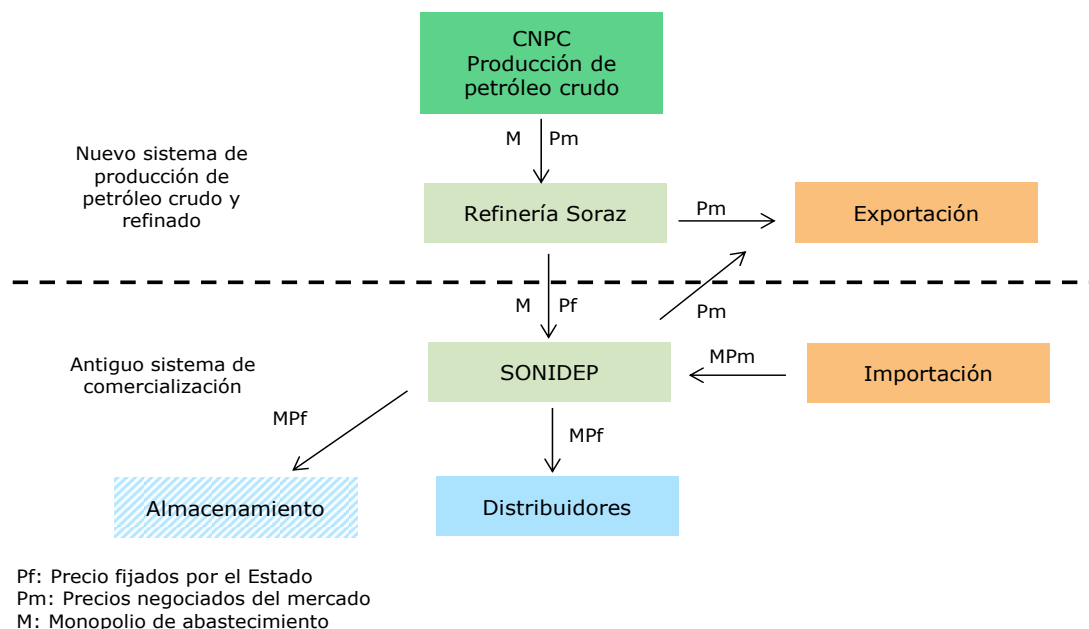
CNPC
Producción de petróleo crudo

M
Pm

Nuevo sistema de producción de petróleo crudo y refinado

Refinería Soraz

Pm

Exportación

M
Pf

Pm

Antiguo sistema de comercialización

SONIDEP

MPm

Importación

MPf

MPf

Almacenamiento

Distribuidores

Pf: Precio fijados por el Estado
Pm: Precios negociados del mercado
M: Monopolio de abastecimiento